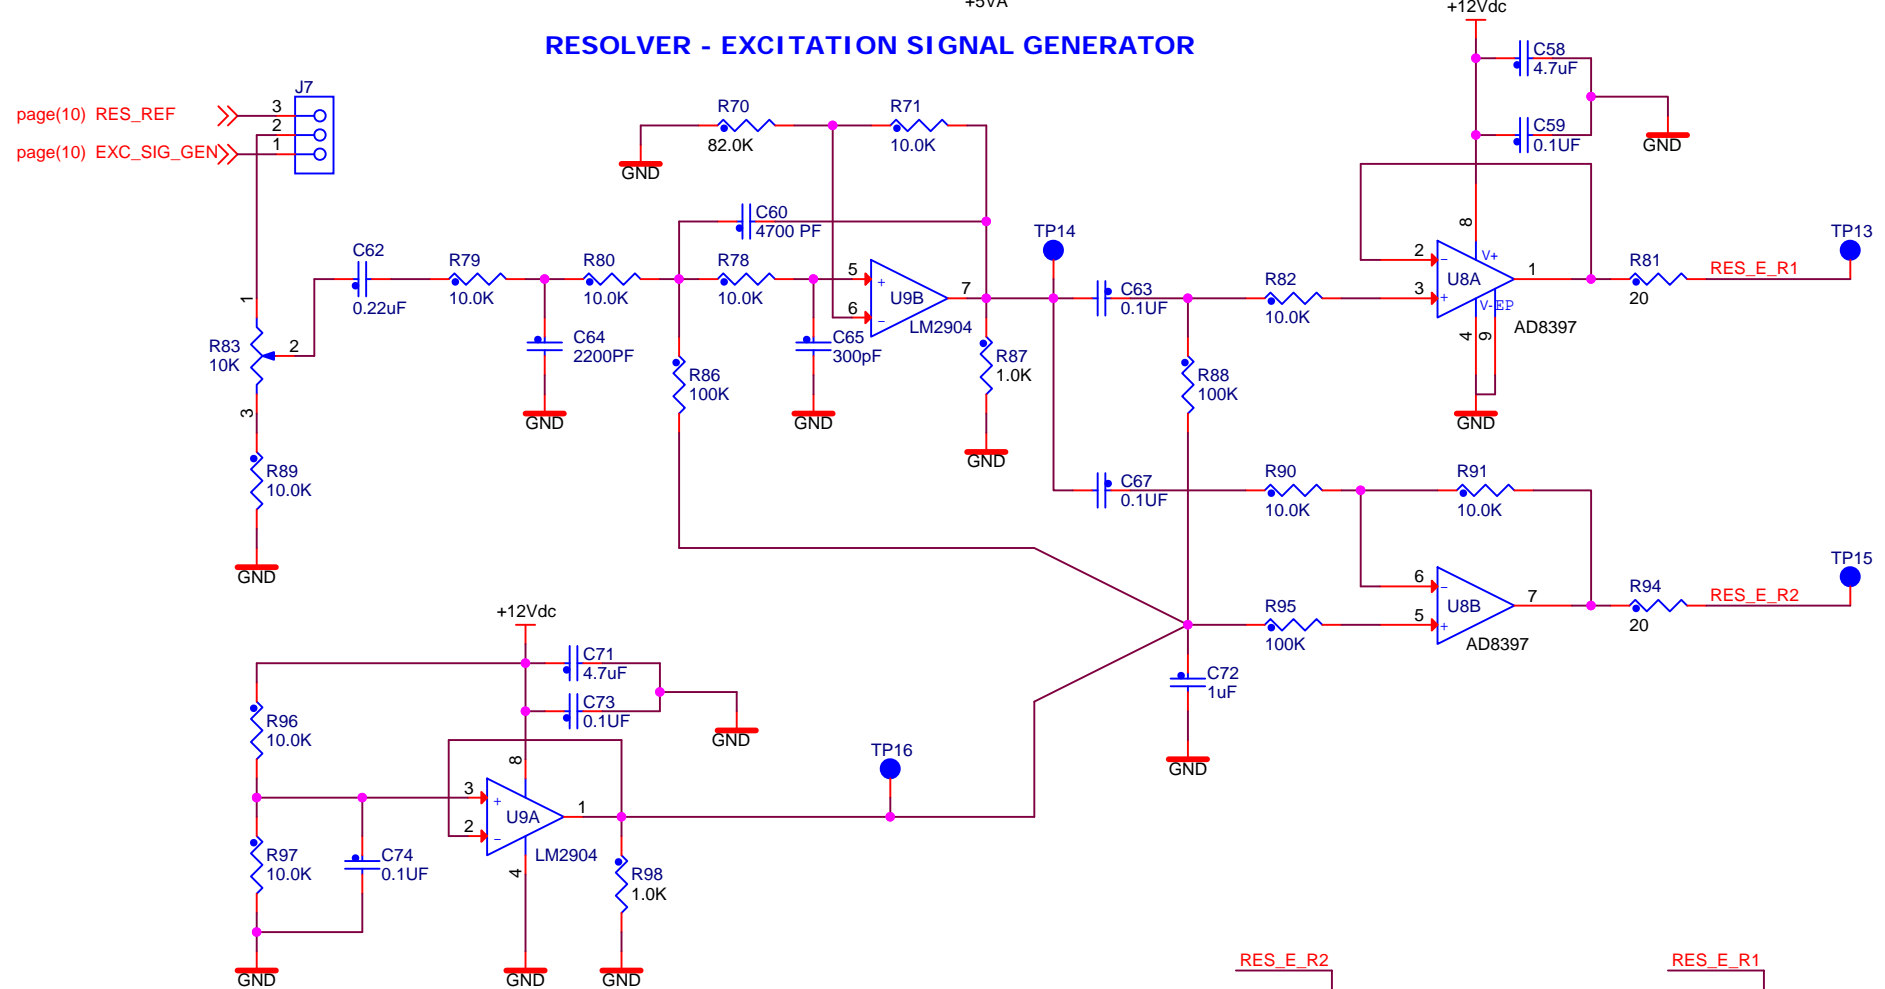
+5VA

RESOLVER - EXCITATION SIGNAL GENERATOR

+12Vdc

C58
4.7uF

C59
0.1UF

GND

J7
3
2
1

page(10) RES_REF
page(10) EXC_SIG_GEN

R70
82.0K

R71
10.0K

GND

C60
4700 PF

TP14

TP13

C62
0.22uF

R79
10.0K

R80
10.0K

R78
10.0K

5
6
+
-
U9B
7
LM2904

C63
0.1UF

R82
10.0K

2
3
-
+
U8A
8
V+
V-EP
4
9
1
AD8397

R81
20

RES_E_R1

1
R83
10K
2
3

C64
2200PF

GND

C65
300pF

GND

R86
100K

R87
1.0K

GND

R88
100K

GND

R89
10.0K

GND

C67
0.1UF

R90
10.0K

R91
10.0K

TP15

6
5
-
+
U8B
7
AD8397

R94
20

RES_E_R2

R95
100K

+12Vdc

C71
4.7uF

C73
0.1UF

GND

C72
1uF

GND

TP16

R96
10.0K

3
2
+
-
U9A
8
4
1
LM2904

R97
10.0K

C74
0.1UF

R98
1.0K

GND
GND
GND

RES_E_R2
RES_E_R1